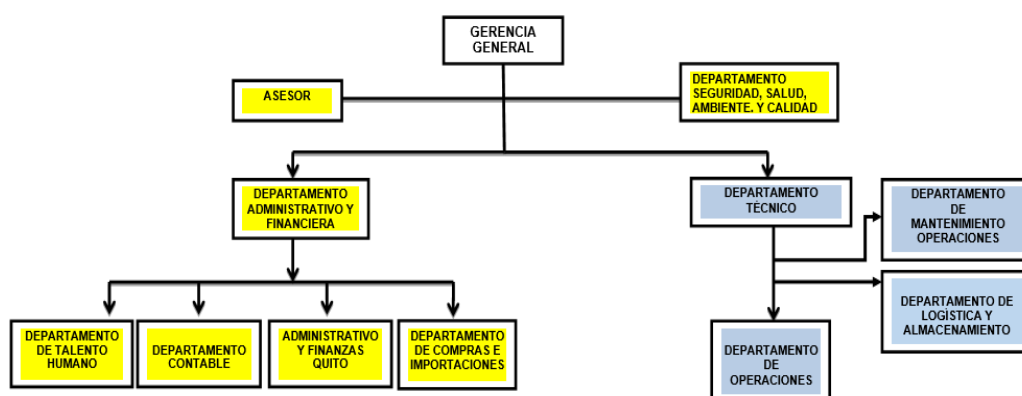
GERENCIA GENERAL

ASESOR

DEPARTAMENTO SEGURIDAD, SALUD, AMBIENTE. Y CALIDAD

DEPARTAMENTO ADMINISTRATIVO Y FINANCIERA

DEPARTAMENTO TÉCNICO

DEPARTAMENTO DE MANTENIMIENTO OPERACIONES

DEPARTAMENTO DE LOGISTICA Y ALMACENAMIENTO

DEPARTAMENTO DE TALENTO HUMANO

DEPARTAMENTO CONTABLE

ADMINISTRATIVO Y FINANZAS QUITO

DEPARTAMENTO DE COMPRAS E IMPORTACIONES

DEPARTAMENTO DE OPERACIONES